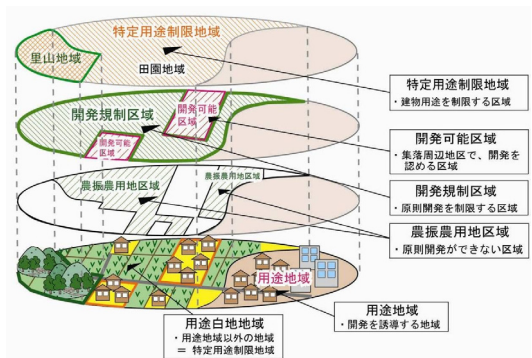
特定用途制限地域

里山地域

田園地域

開発規制区域

開発可能区域

開発可能区域

農振農用地区域

農振農用地区域

用途地域

特定用途制限地域
・建物用途を制限する区域

開発可能区域
・集落周辺地区で、開発を認める区域

開発規制区域
・原則開発を制限する区域

農振農用地区域
・原則開発ができない区域

用途地域
・開発を誘導する地域

用途白地地域
・用途地域以外の地域
＝ 特定用途制限地域